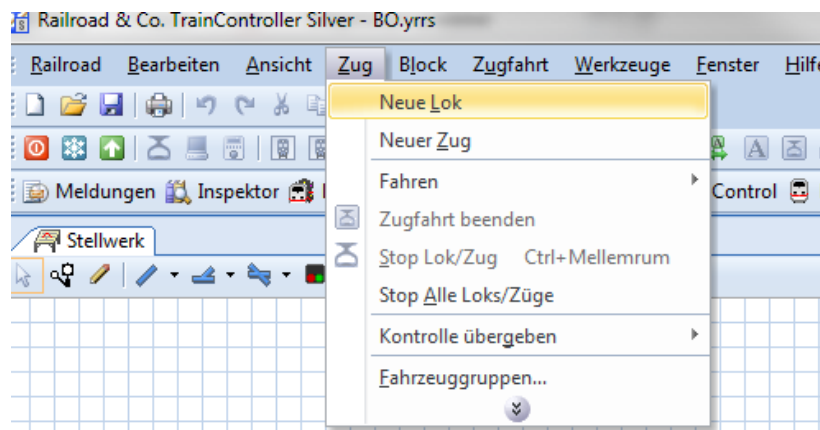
Railroad & Co. TrainController Silver - BO.yrrs

Railroad Bearbeiten Ansicht Zug Block Zugfahrt Werkzeuge Fenster Hilfe

Meldungen Inspektor

Control

Stellwerk

Neue Lok

Neuer Zug

Fahren

Zugfahrt beenden

Stop Lok/Zug Ctrl+Mellemrum

Stop Alle Loks/Züge

Kontrolle übergeben

Fahrzeuggruppen...